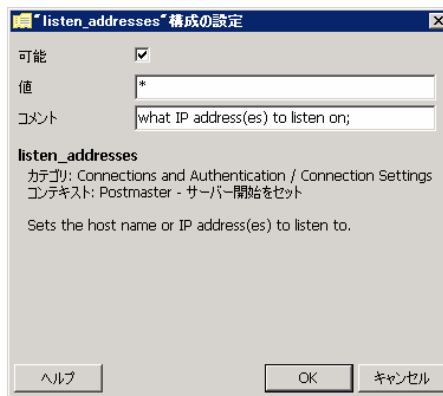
"listen_addresses"構成の設定

可能

値 *

コメント what IP address(es) to listen on;

listen_addresses
カテゴリ: Connections and Authentication / Connection Settings
コンテキスト: Postmaster - サーバー開始をセット

Sets the host name or IP address(es) to listen to.

ヘルプ

OK

キャンセル